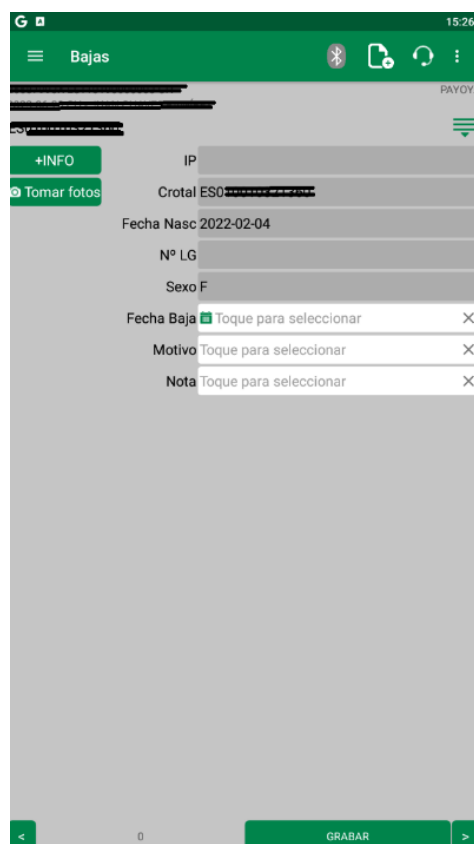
G
15:26
Bajas
PAYOY
ES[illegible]
+INFO
Tomar fotos
IP
Crotal ES0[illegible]
Fecha Nasc 2022-02-04
Nº LG
Sexo F
Fecha Baja Toque para seleccionar ×
Motivo Toque para seleccionar ×
Nota Toque para seleccionar ×
<
0
GRABAR
>